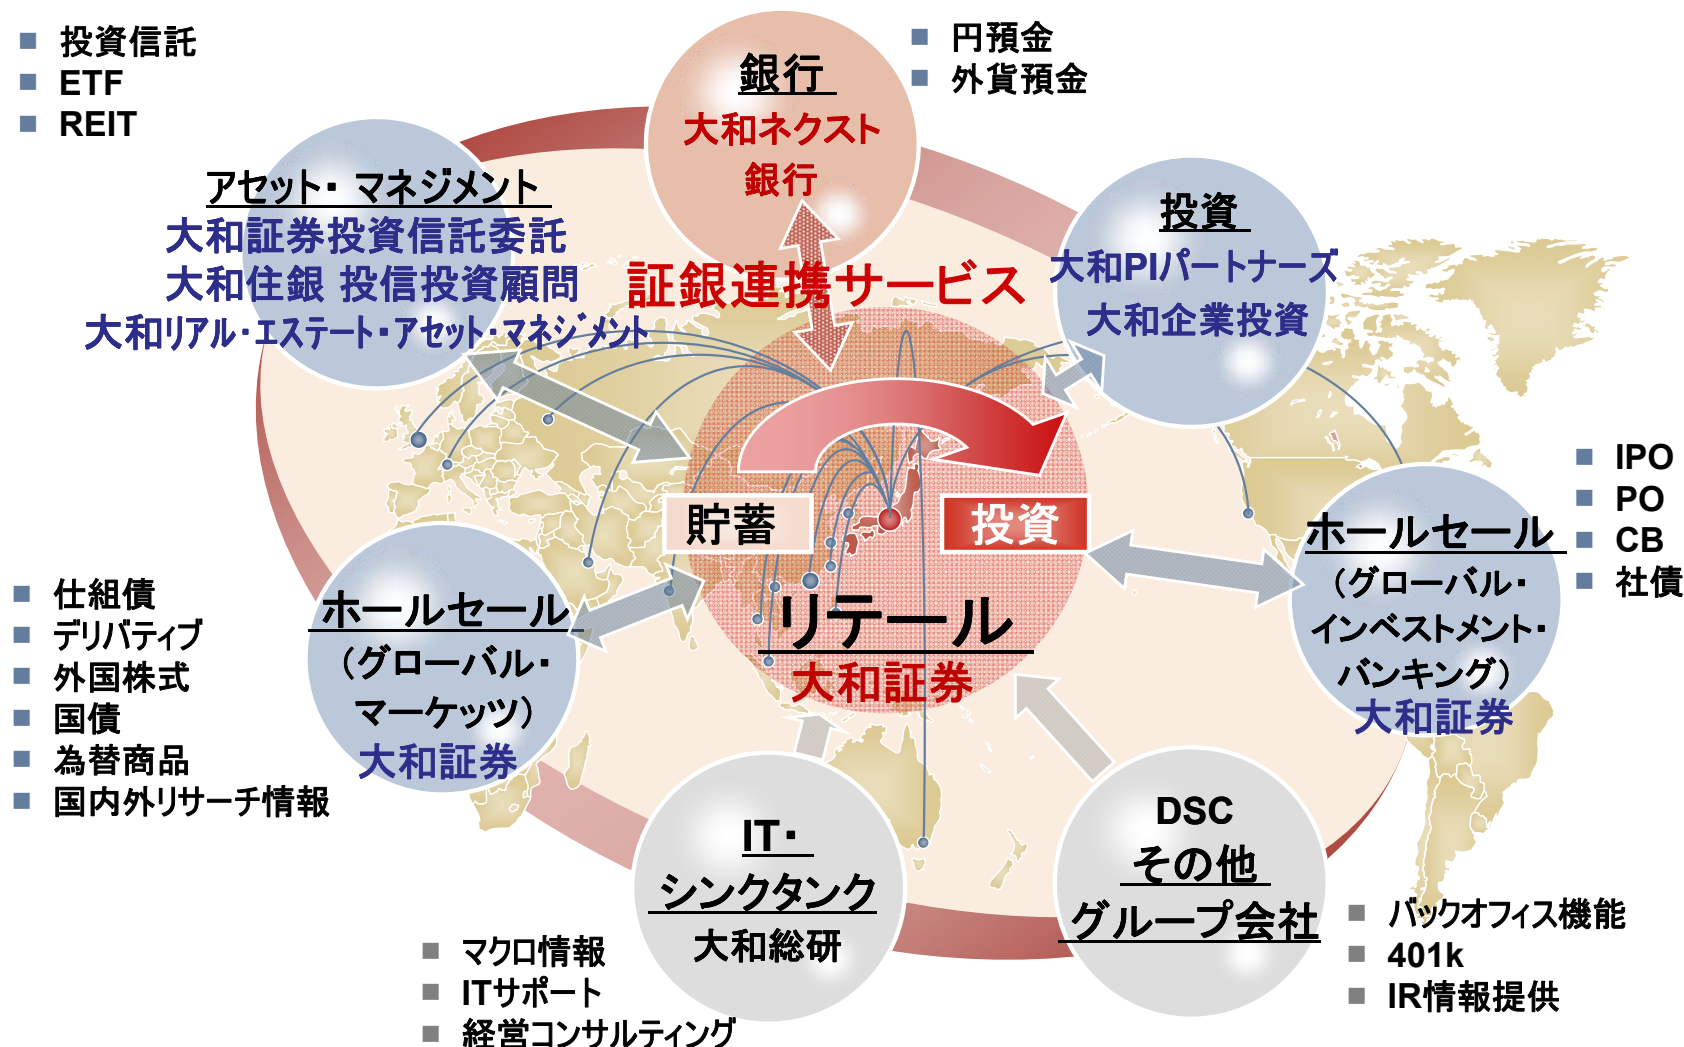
■ 投資信託
■ ETF
■ REIT

銀行
大和ネクスト銀行

■ 円預金
■ 外貨預金

アセット・マネジメント
大和証券投資信託委託
大和住銀 投信投資顧問
大和リアル・エステート・アセット・マネジメント

証銀連携サービス

投資
大和PIパートナーズ
大和企業投資

■ IPO
■ PO
■ CB
■ 社債

貯蓄
投資

ホールセール
（グローバル・インベストメント・バンキング）
大和証券

■ 仕組債
■ デリバティブ
■ 外国株式
■ 国債
■ 為替商品
■ 国内外リサーチ情報

ホールセール
（グローバル・マーケッツ）
大和証券

リテール
大和証券

IT・シンクタンク
大和総研

■ マクロ情報
■ ITサポート
■ 経営コンサルティング

DSC
その他
グループ会社

■ バックオフィス機能
■ 401k
■ IR情報提供